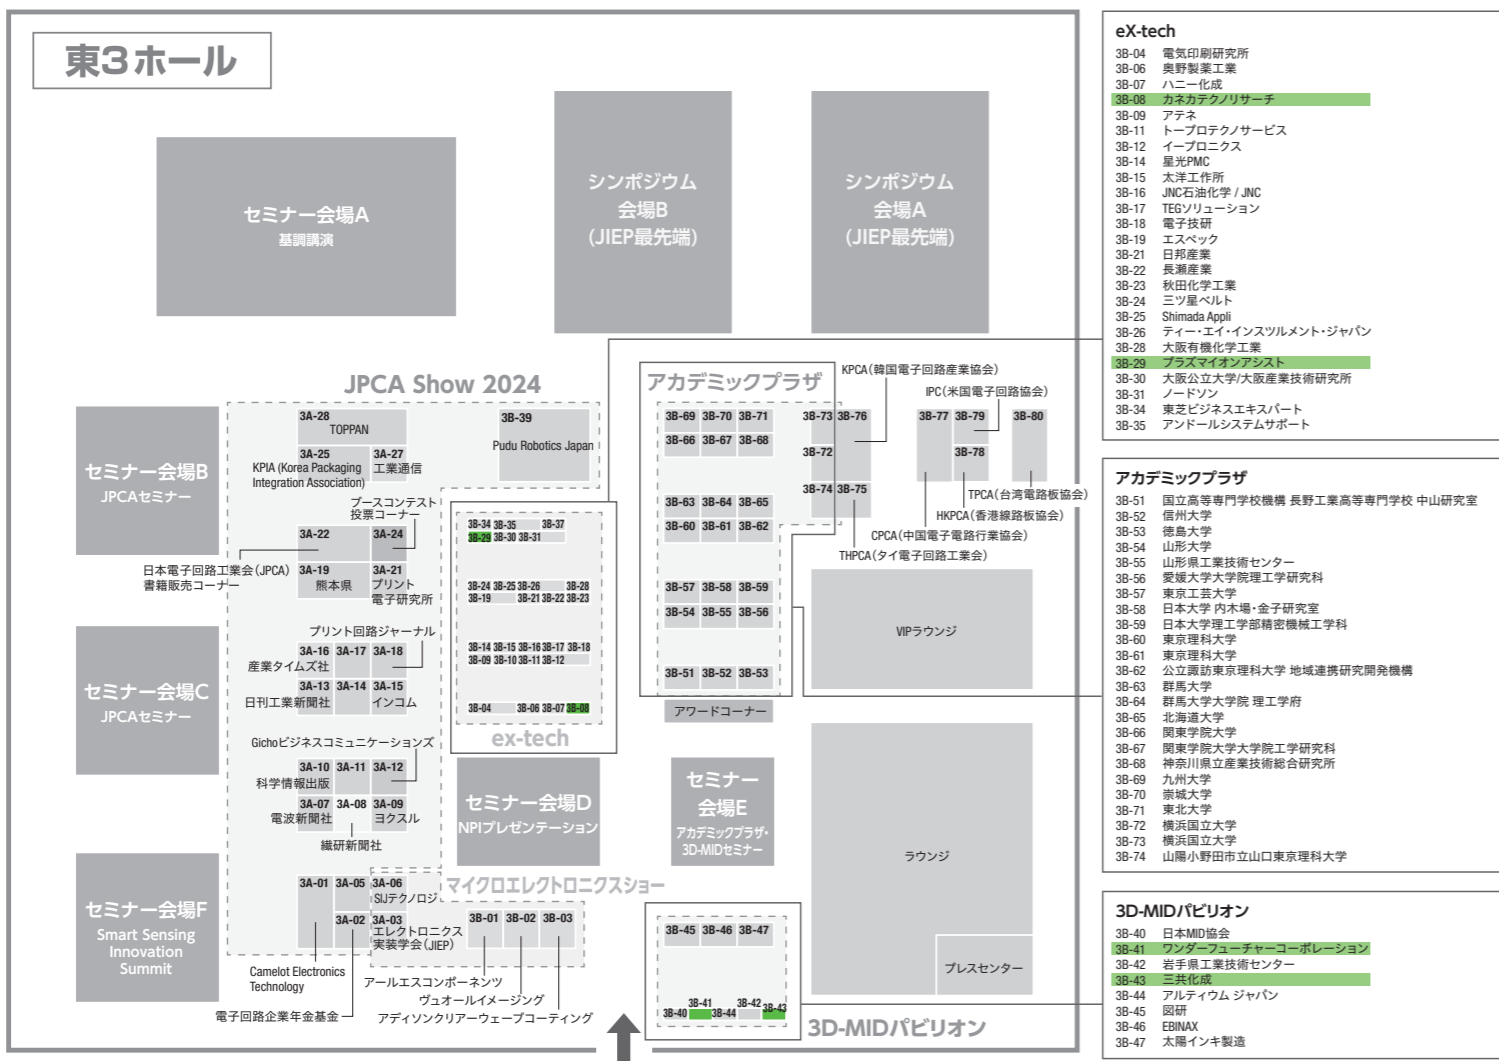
東3ホール

セミナー会場A
基調講演

シンポジウム
会場B
(JIEP最先端)

シンポジウム
会場A
(JIEP最先端)

JPCA Show 2024

セミナー会場B
JPCAセミナー

3A-28
TOPPAN

3A-25
KPIA (Korea Packaging Integration Association)

3A-27
工業通信

3B-39
Pudu Robotics Japan

ブースコンテスト
投票コーナー

3A-22
3A-24

日本電子回路工業会(JPCA)
書籍販売コーナー

3A-19
熊本県

3A-21
プリント
電子研究所

プリント回路ジャーナル

セミナー会場C
JPCAセミナー

3A-16
産業タイムズ社
3A-17
3A-18

3A-13
日刊工業新聞社
3A-14
3A-15
インコム

Gichoビジネスコミュニケーションズ

3A-10
科学情報出版
3A-11
3A-12

3A-07
電波新聞社
3A-08
3A-09
ヨクスル

繊研新聞社

セミナー会場F
Smart Sensing Innovation Summit

3A-01
3A-05
3A-06
SIJテクノロジ

3A-02
3A-03
エレクトロニクス
実装学会(JIEP)

Camelot Electronics Technology

電子回路企業年金基金

3B-34 3B-35 3B-37
3B-29 3B-30 3B-31

3B-24 3B-25 3B-26 3B-28
3B-19 3B-21 3B-22 3B-23

3B-14 3B-15 3B-16 3B-17 3B-18
3B-09 3B-10 3B-11 3B-12

3B-04 3B-06 3B-07 3B-08

ex-tech

セミナー会場D
NPIプレゼンテーション

マイクロエレクトロニクスショー

3B-01 3B-02 3B-03

アールエスコンポーネンツ
ヴュオールイメージング
アディゾンクリアーウェーブコーティング

アカデミックプラザ

3B-69 3B-70 3B-71
3B-66 3B-67 3B-68
3B-73 3B-76
3B-72
3B-74 3B-75
3B-63 3B-64 3B-65
3B-60 3B-61 3B-62
3B-57 3B-58 3B-59
3B-54 3B-55 3B-56
3B-51 3B-52 3B-53

アワードコーナー

KPCA(韓国電子回路産業協会)
IPC(米国電子回路協会)
3B-77 3B-79 3B-80
3B-78
TPCA(台湾電路板協会)
HKPCA(香港線路板協会)
CPCA(中国電子電路行業協会)
THPCA(タイ電子回路工業会)

VIPラウンジ

セミナー
会場E
アカデミックプラザ・
3D-MIDセミナー

ラウンジ

プレスセンター

3B-45 3B-46 3B-47
3B-41 3B-42
3B-40 3B-44 3B-43

3D-MIDパビリオン

eX-tech
3B-04 電気印刷研究所
3B-06 奥野製薬工業
3B-07 ハニー化成
3B-08 カネカテクノリサーチ
3B-09 アテネ
3B-11 トープロテクノサービス
3B-12 イープロニクス
3B-14 星光PMC
3B-15 太洋工作所
3B-16 JNC石油化学 / JNC
3B-17 TEGソリューション
3B-18 電子技研
3B-19 エスペック
3B-21 日邦産業
3B-22 長瀬産業
3B-23 秋田化学工業
3B-24 三ツ星ベルト
3B-25 Shimada Appli
3B-26 ティー・エイ・インスツルメント・ジャパン
3B-28 大阪有機化学工業
3B-29 プラズマイオンアシスト
3B-30 大阪公立大学/大阪産業技術研究所
3B-31 ノードソン
3B-34 東芝ビジネスエキスパート
3B-35 アンドールシステムサポート

アカデミックプラザ
3B-51 国立高等専門学校機構 長野工業高等専門学校 中山研究室
3B-52 信州大学
3B-53 徳島大学
3B-54 山形大学
3B-55 山形県工業技術センター
3B-56 愛媛大学大学院理工学研究科
3B-57 東京工芸大学
3B-58 日本大学 内木場・金子研究室
3B-59 日本大学理工学部精密機械工学科
3B-60 東京理科大学
3B-61 東京理科大学
3B-62 公立諏訪東京理科大学 地域連携研究開発機構
3B-63 群馬大学
3B-64 群馬大学大学院 理工学府
3B-65 北海道大学
3B-66 関東学院大学
3B-67 関東学院大学大学院工学研究科
3B-68 神奈川県立産業技術総合研究所
3B-69 九州大学
3B-70 崇城大学
3B-71 東北大学
3B-72 横浜国立大学
3B-73 横浜国立大学
3B-74 山陽小野田市立山口東京理科大学

3D-MIDパビリオン
3B-40 日本MID協会
3B-41 ワンダーフューチャーコーポレーション
3B-42 岩手県工業技術センター
3B-43 三共化成
3B-44 アルティウム ジャパン
3B-45 図研
3B-46 EBINAX
3B-47 太陽インキ製造